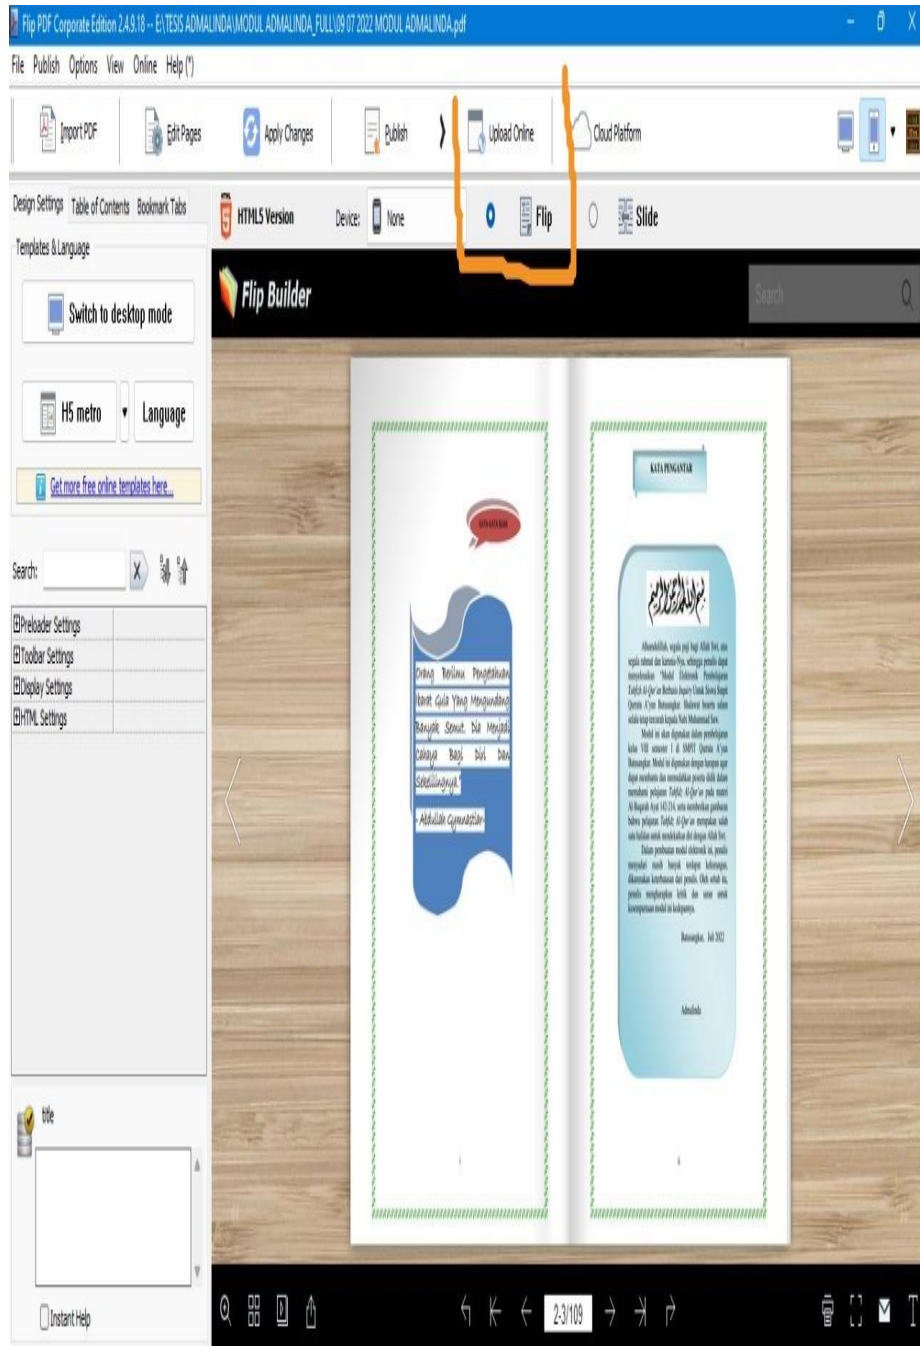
Flip PDF Corporate Edition 2.4.9.18 -- E:\TESIS ADMALINDA\MODUL ADMALINDA_FULL\09 07 2022 MODUL ADMALINDA.pdf

File Publish Options View Online Help (*)

Import PDF | Edit Pages | Apply Changes | Publish | Upload Online | Cloud Platform

Design Settings | Table of Contents | Bookmark Tabs

Templates & Language

Switch to desktop mode

H5 metro | Language

Get more free online templates here...

Search:

⊞Preloader Settings
⊞Toolbar Settings
⊞Display Settings
⊞HTML Settings

title

Instant Help

HTML5 Version | Device: None | Flip | Slide

Flip Builder

Search

KATA-KATA BIJAK

Orang Berilmu Pengetahuan Ibarat Gula Yang Mengundang Banyak Semut. Dia Menjadi Cahaya Bagi Diri Dan Sekelilingnya."

- Abdullah Gymnastiar-

i

KATA PENGANTAR

Alhamdulillah, segala puji bagi Allah Swt, atas segala rahmat dan karunia-Nya, sehingga penulis dapat menyelesaikan "Modul Elektronik Pembelajaran Tahfizh Al-Qur'an Berbasis Inquiry Untuk Siswa Siswi Qurrata A'yun Batusangkar. Shalawat beserta salam selalu tetap tercurah kepada Nabi Muhammad Saw.

Modul ini akan digunakan dalam pembelajaran kelas VIII semester I di SMPIT Qurrata A'yun Batusangkar. Modul ini digunakan dengan harapan agar dapat membantu dan memudahkan peserta didik dalam memahami pelajaran Tahfizh Al-Qur'an pada materi Al-Baqarah Ayat 142-216, serta memberikan gambaran bahwa pelajaran Tahfizh Al-Qur'an merupakan salah satu hafalan untuk mendekatkan diri dengan Allah Swt.

Dalam pembuatan modul elektronik ini, penulis menyadari masih banyak terdapat kekurangan, dikarenakan keterbatasan dari penulis. Oleh sebab itu, penulis mengharapkan kritik dan saran untuk kesempurnaan modul ini kedepannya.

Batusangkar, Juli 2022

Admalinda

ii

2-3/109